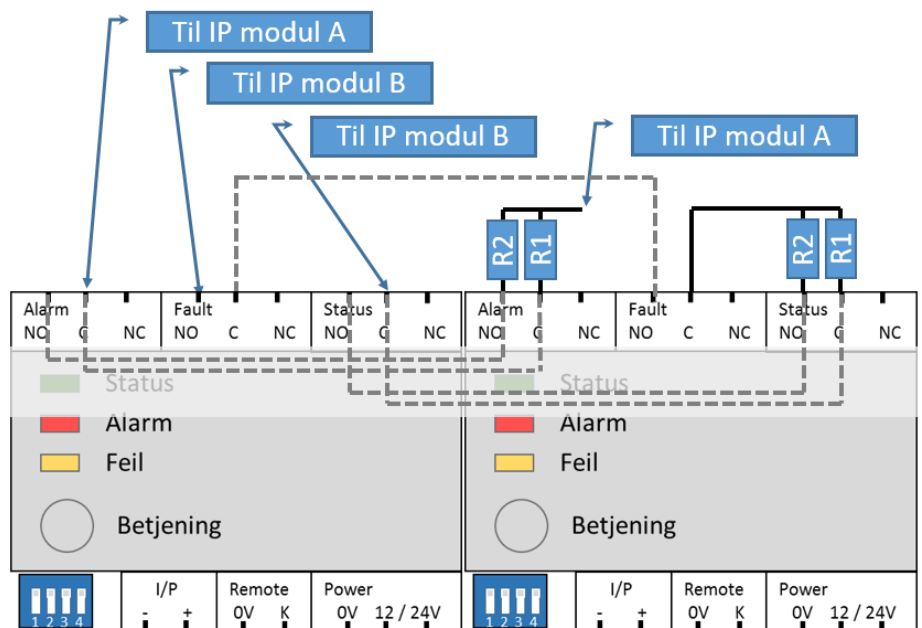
Til IP modul A

Til IP modul B

Til IP modul B

Til IP modul A

R2 R1 R2 R1

Alarm NO C NC
Fault NO C NC
Status NO C NC
Alarm NO C NC
Fault NO C NC
Status NO C NC

Status
Alarm
Feil
Betjening

Status
Alarm
Feil
Betjening

1 2 3 4
I/P - +
Remote 0V K
Power 0V 12 / 24V

1 2 3 4
I/P - +
Remote 0V K
Power 0V 12 / 24V